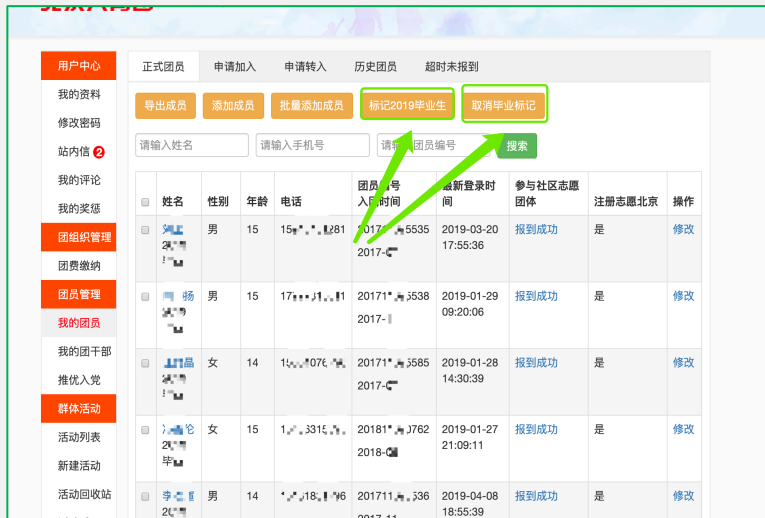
用户中心
我的资料
修改密码
站内信 2
我的评论
我的奖惩
团组织管理
团费缴纳
团员管理
我的团员
我的团干部
推优入党
群体活动
活动列表
新建活动
活动回收站

正式团员 申请加入 申请转入 历史团员 超时未报到

导出成员 添加成员 批量添加成员 标记2019毕业生 取消毕业标记

请输入姓名 请输入手机号 请输入团员编号 搜索

| | 姓名 | 性别 | 年龄 | 电话 | 团员编号 入团时间 | 最新登录时间 | 参与社区志愿团体 | 注册志愿北京 | 操作 |
|---|---|---|---|---|---|---|---|---|---|
| | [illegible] | 男 | 15 | 15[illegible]281 | 2017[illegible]5535 2017-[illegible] | 2019-03-20 17:55:36 | 报到成功 | 是 | 修改 |
| | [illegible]杨 | 男 | 15 | 17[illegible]11 | 20171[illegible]5538 2017-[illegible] | 2019-01-29 09:20:06 | 报到成功 | 是 | 修改 |
| | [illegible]晶 | 女 | 14 | 1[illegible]076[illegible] | 20171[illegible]5585 2017-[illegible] | 2019-01-28 14:30:39 | 报到成功 | 是 | 修改 |
| | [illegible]伦 毕 | 女 | 15 | 1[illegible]315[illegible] | 20181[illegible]0762 2018-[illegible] | 2019-01-27 21:09:11 | 报到成功 | 是 | 修改 |
| | 李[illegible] | 男 | 14 | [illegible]18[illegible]96 | 201711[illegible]536 | 2019-04-08 18:55:39 | 报到成功 | 是 | 修改 |